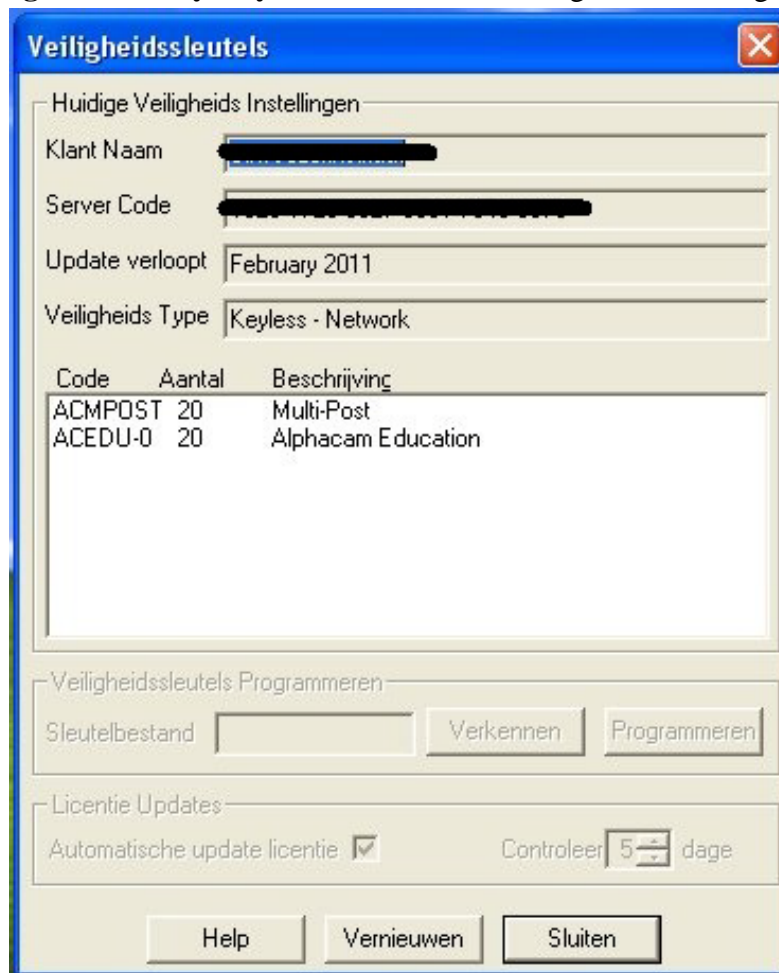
Veiligheidssleutels

Huidige Veiligheids Instellingen

Klant Naam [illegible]

Server Code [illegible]

Update verloopt February 2011

Veiligheids Type Keyless - Network

| Code | Aantal | Beschrijving |
|---|---|---|
| ACMPOST | 20 | Multi-Post |
| ACEDU-0 | 20 | Alphacam Education |

Veiligheidssleutels Programmeren

Sleutelbestand Verkennen Programmeren

Licentie Updates

Automatische update licentie Controleer 5 dage

Help Vernieuwen Sluiten